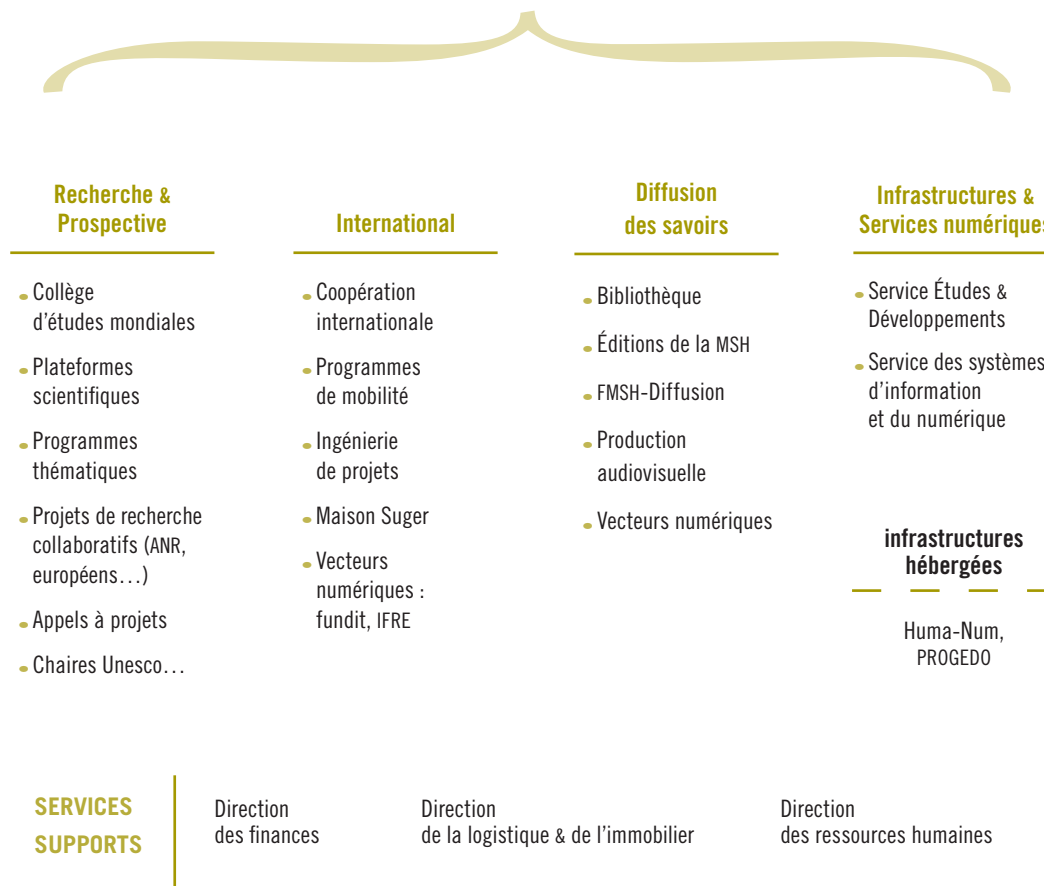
Recherche & Prospective

- Collège d'études mondiales
- Plateformes scientifiques
- Programmes thématiques
- Projets de recherche collaboratifs (ANR, européens…)
- Appels à projets
- Chaires Unesco…

International

- Coopération internationale
- Programmes de mobilité
- Ingénierie de projets
- Maison Suger
- Vecteurs numériques : fundit, IFRE

Diffusion des savoirs

- Bibliothèque
- Éditions de la MSH
- FMSH-Diffusion
- Production audiovisuelle
- Vecteurs numériques

Infrastructures & Services numérique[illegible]

- Service Études & Développements
- Service des systèmes d'information et du numérique

infrastructures hébergées

Huma-Num, PROGEDO

SERVICES SUPPORTS

Direction des finances

Direction de la logistique & de l'immobilier

Direction des ressources humaines